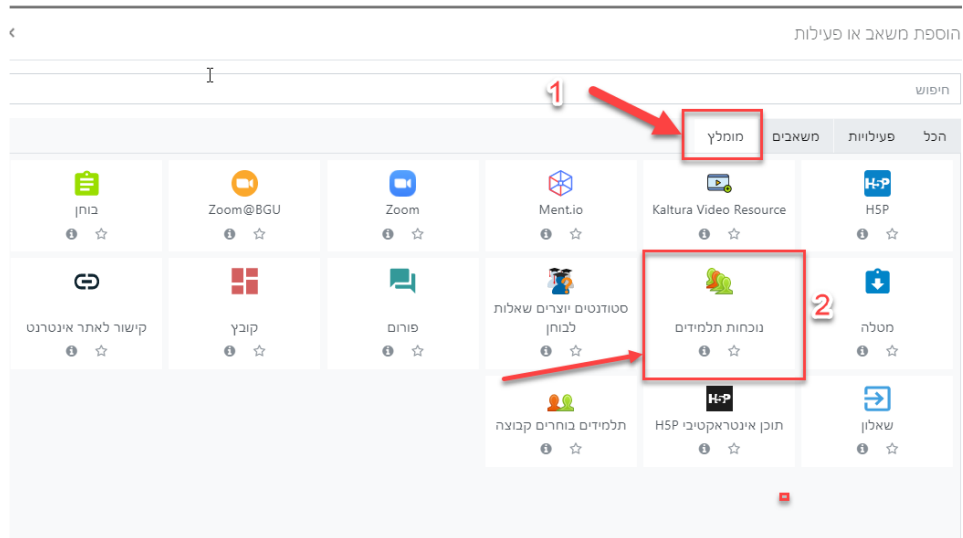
הוספת משאב או פעילות

חיפוש

1

הכל פעילויות משאבים מומלץ

H5P
Kaltura Video Resource
Ment.io
Zoom
Zoom@BGU
בוחן

2

מטלה
נוכחות תלמידים
סטודנטים יוצרים שאלות לבוחן
פורום
קובץ
קישור לאתר אינטרנט

שאלון
תוכן אינטראקטיבי H5P
תלמידים בוחרים קבוצה